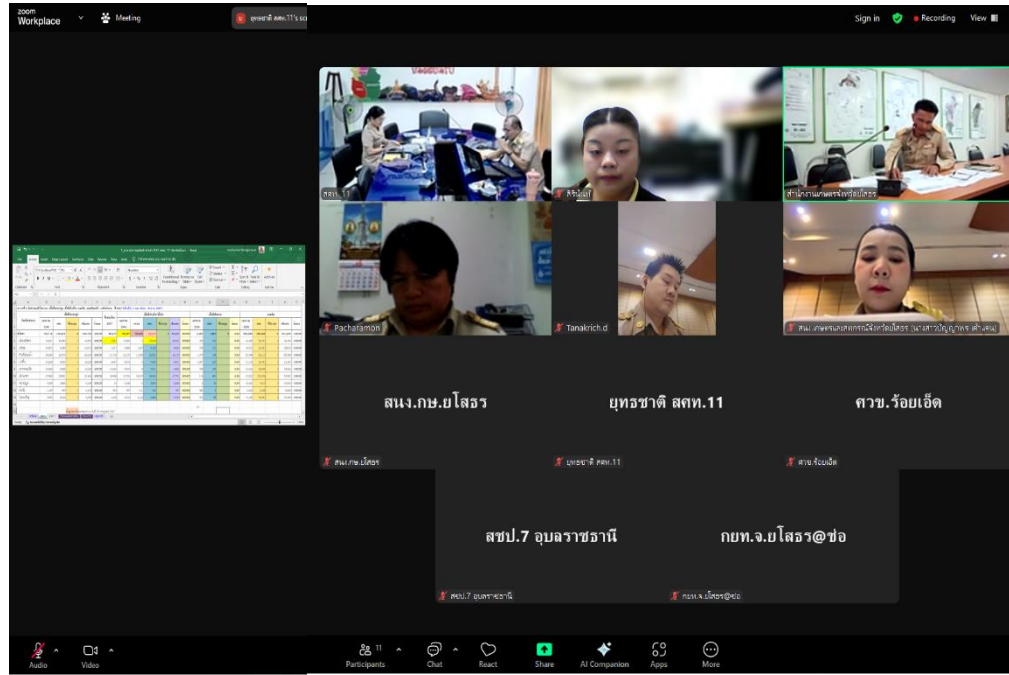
zoom Workplace

Meeting

ยุทธชาติ สศท.11's sc

Sign in

Recording

View

สศท.11

ศิริไพโร

สำนักงานเกษตรจังหวัดยโสธร

Pacharamon

Tanakrich.d

สนง.เกษตรและสหกรณ์จังหวัดยโสธร (นางสาวปัญญาพร เต้างาม)

สนง.กษ.ยโสธร

สนง.กษ.ยโสธร

ยุทธชาติ สศท.11

ยุทธชาติ สศท.11

ศวข.ร้อยเอ็ด

ศวข.ร้อยเอ็ด

สชป.7 อุบลราชธานี

สชป.7 อุบลราชธานี

กยท.จ.ยโสธร@ช่อ

กยท.จ.ยโสธร@ช่อ

Audio

Video

Participants 11

Chat

React

Share

AI Companion

Apps

More